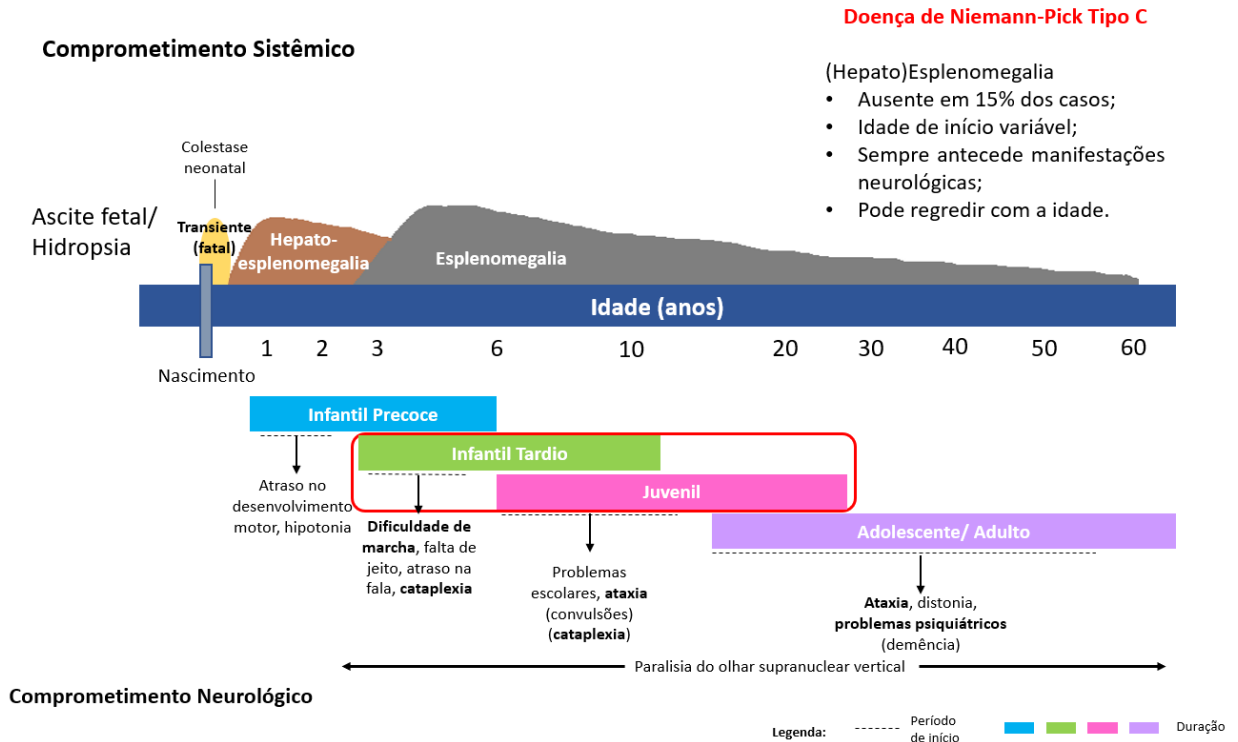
Doença de Niemann-Pick Tipo C

Comprometimento Sistêmico

(Hepato)Esplenomegalia
• Ausente em 15% dos casos;
• Idade de início variável;
• Sempre antecede manifestações neurológicas;
• Pode regredir com a idade.

Colestase neonatal

Ascite fetal/ Hidropsia

Transiente (fatal)

Hepato-esplenomegalia

Esplenomegalia

Idade (anos)

1 2 3 6 10 20 30 40 50 60

Nascimento

Infantil Precoce

Atraso no desenvolvimento motor, hipotonia

Infantil Tardio

Dificuldade de marcha, falta de jeito, atraso na fala, cataplexia

Juvenil

Problemas escolares, ataxia (convulsões) (cataplexia)

Adolescente/ Adulto

Ataxia, distonia, problemas psiquiátricos (demência)

Paralisia do olhar supranuclear vertical

Comprometimento Neurológico

Legenda: Período de início Duração